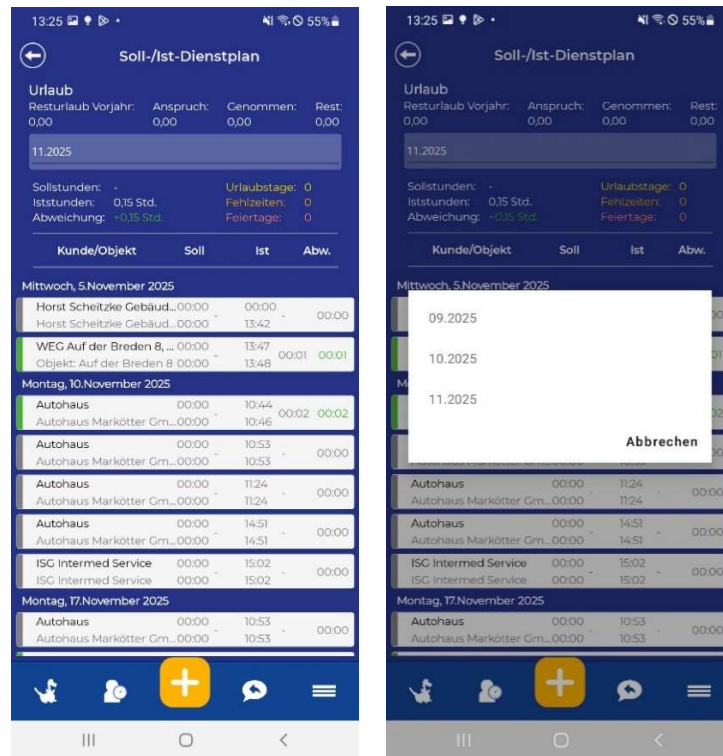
13:25 55%

Soll-/Ist-Dienstplan

Urlaub

| Resturlaub Vorjahr: | Anspruch: | Genommen: | Rest: |
|---|---|---|---|
| 0,00 | 0,00 | 0,00 | 0,00 |

11.2025

Sollstunden: -
Iststunden: 0,15 Std.
Abweichung: +0,15 Std.

Urlaubstage: 0
Fehlzeiten: 0
Feiertage: 0

| Kunde/Objekt | Soll | Ist | Abw. |
|---|---|---|---|
| **Mittwoch, 5.November 2025** | | | |
| Horst Scheitzke Gebäud... / Horst Scheitzke Gebäud... | 00:00 - 00:00 | 00:00 - 13:42 | 00:00 |
| WEG Auf der Breden 8, ... / Objekt: Auf der Breden 8 | 00:00 - 00:00 | 13:47 - 13:48 | 00:01 00:01 |
| **Montag, 10.November 2025** | | | |
| Autohaus / Autohaus Markötter Gm... | 00:00 - 00:00 | 10:44 - 10:46 | 00:02 00:02 |
| Autohaus / Autohaus Markötter Gm... | 00:00 - 00:00 | 10:53 - 10:53 | 00:00 |
| Autohaus / Autohaus Markötter Gm... | 00:00 - 00:00 | 11:24 - 11:24 | 00:00 |
| Autohaus / Autohaus Markötter Gm... | 00:00 - 00:00 | 14:51 - 14:51 | 00:00 |
| ISG Intermed Service / ISG Intermed Service | 00:00 - 00:00 | 15:02 - 15:02 | 00:00 |
| **Montag, 17.November 2025** | | | |
| Autohaus / Autohaus Markötter Gm... | 00:00 - 00:00 | 10:53 - 10:53 | 00:00 |

13:25 55%

Soll-/Ist-Dienstplan

Urlaub
Resturlaub Vorjahr: 0,00 Anspruch: 0,00 Genommen: 0,00 Rest: 0,00

11.2025

Sollstunden: -
Iststunden: 0,15 Std.
Abweichung: +0,15 Std.
Urlaubstage: 0
Fehlzeiten: 0
Feiertage: 0

Kunde/Objekt Soll Ist Abw.

Mittwoch, 5.November 2025

09.2025

10.2025

11.2025

Abbrechen

Autohaus 00:00 11:24 00:00
Autohaus Markötter Gm... 00:00 11:24
Autohaus 00:00 14:51 00:00
Autohaus Markötter Gm... 00:00 14:51
ISG Intermed Service 00:00 15:02 00:00
ISG Intermed Service 00:00 15:02
Montag, 17.November 2025
Autohaus 00:00 10:53 00:00
Autohaus Markötter Gm... 00:00 10:53